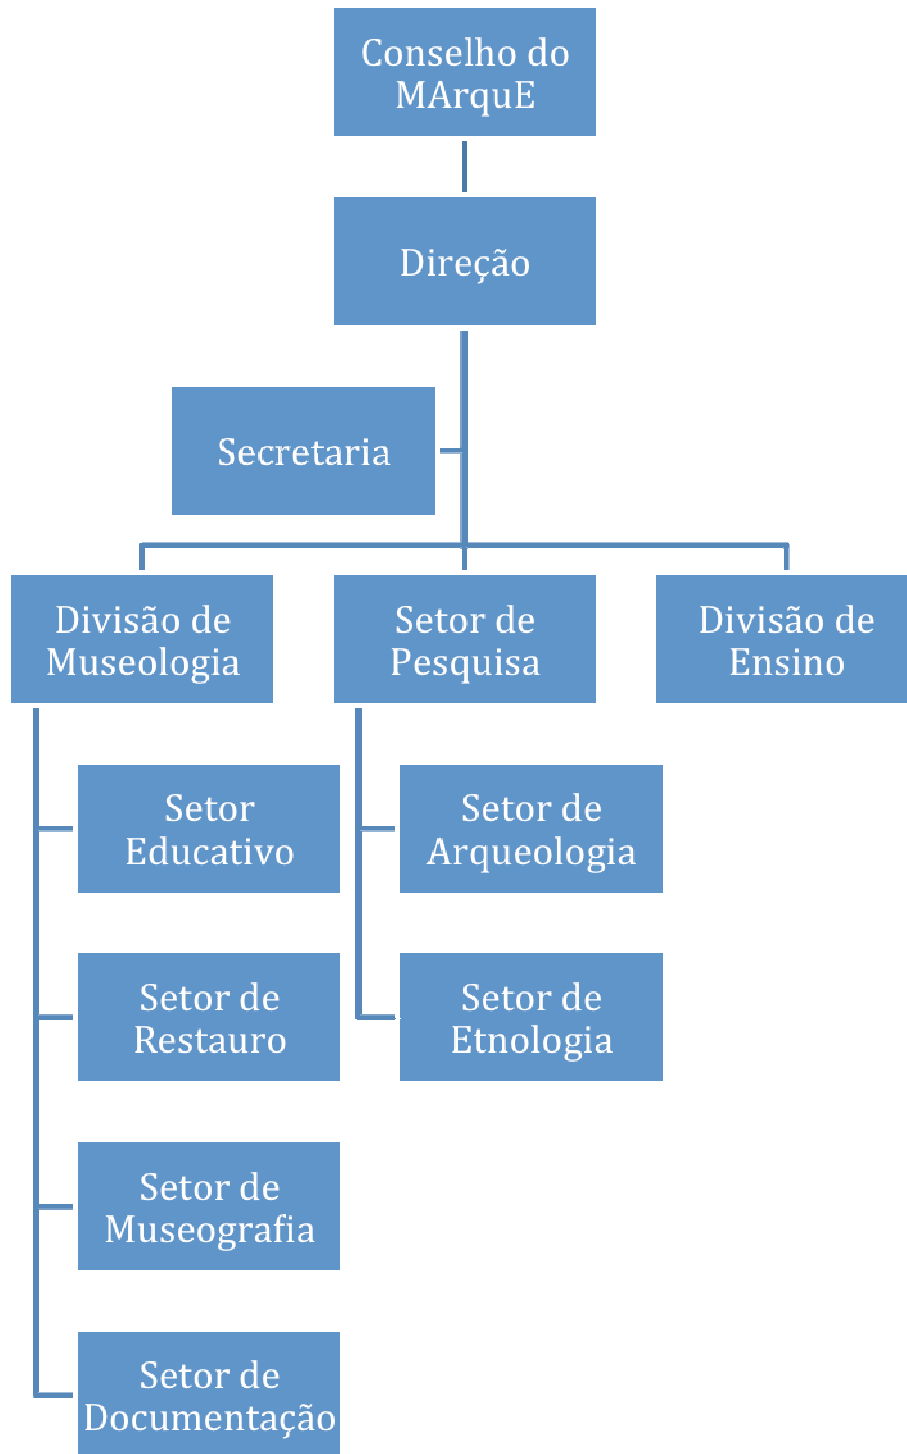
Conselho do MArquE

Direção

Secretaria

Divisão de Museologia

Setor de Pesquisa

Divisão de Ensino

Setor Educativo

Setor de Restauro

Setor de Museografia

Setor de Documentação

Setor de Arqueologia

Setor de Etnologia